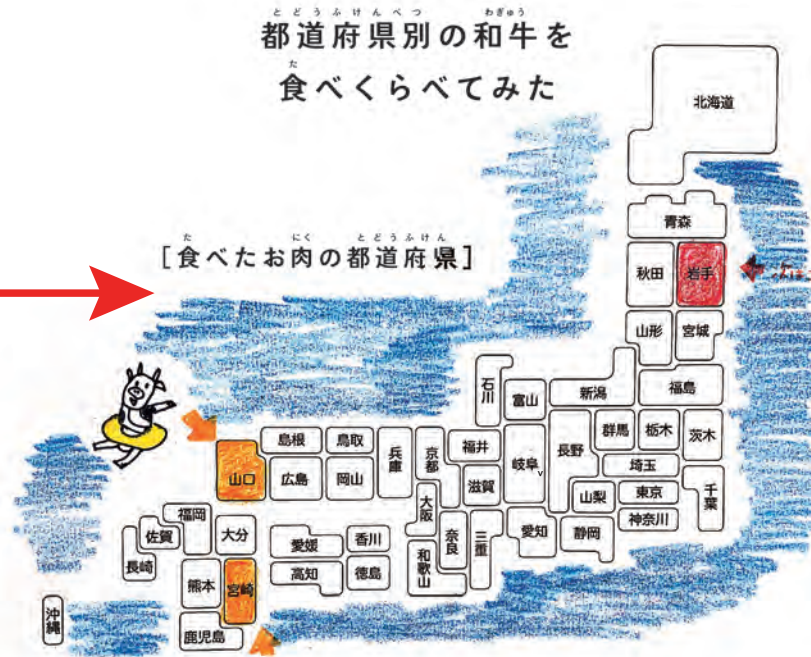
都道府県別の和牛を
食べくらべてみた

[食べたお肉の都道府県]

北海道
青森
秋田
岩手
山形
宮城
石川
富山
新潟
福島
群馬
栃木
茨木
長野
埼玉
千葉
山梨
東京
神奈川
静岡
愛知
岐阜
福井
滋賀
京都
兵庫
大阪
奈良
三重
和歌山
島根
鳥取
山口
広島
岡山
愛媛
香川
高知
徳島
福岡
佐賀
長崎
大分
熊本
宮崎
鹿児島
沖縄